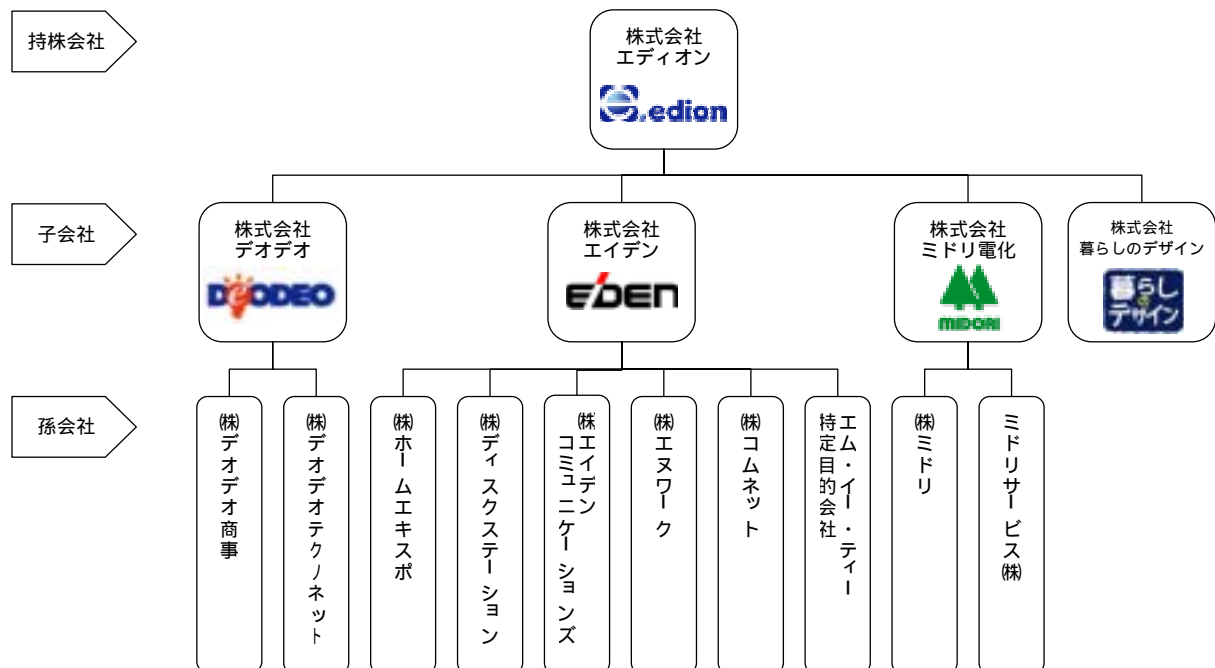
持株会社

株式会社
エディオン
edion

子会社

株式会社
デオデオ
DEODEO

株式会社
エイデン
EIDEN

株式会社
ミドリ電化
MIDORI

株式会社
暮らしのデザイン
暮らしのデザイン

孫会社

㈱デオデオ商事

㈱デオデオテクノネット

㈱ホームエキスポ

㈱ディスクステーション

㈱エイデンコミュニケーションズ

㈱エヌワーク

㈱コムネット

エム・イー・ティー特定目的会社

㈱ミドリ

ミドリサービス㈱